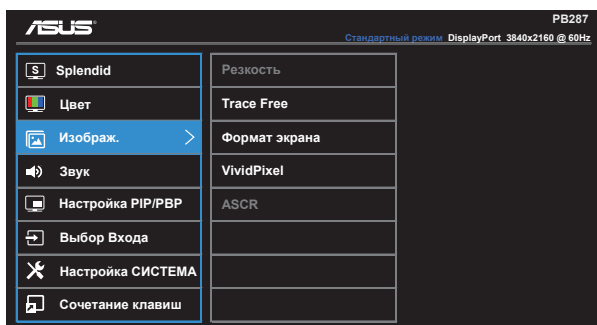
ASUS

PB287

Стандартный режим DisplayPort 3840x2160 @ 60Hz

Splendid

Цвет

Изображ.

Звук

Настройка PIP/PBP

Выбор Входа

Настройка СИСТЕМА

Сочетание клавиш

Резкость

Trace Free

Формат экрана

VividPixel

ASCR